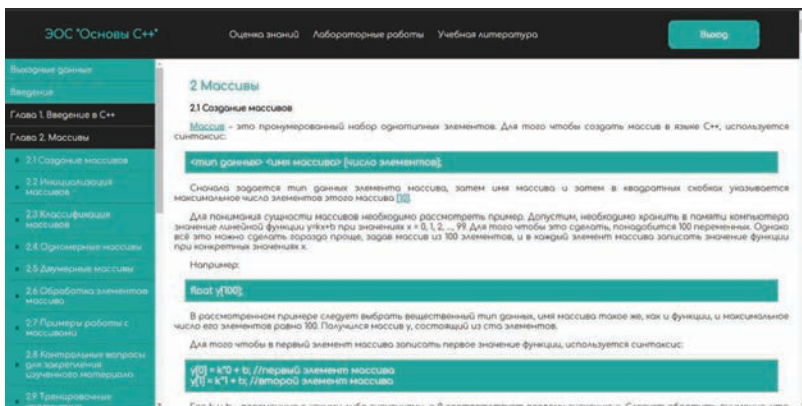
ЭОС "Основы С++"

Оценка знаний Лабораторные работы Учебная литература

Выход

Выходные данные

Введение

Глава 1. Введение в С++

Глава 2. Массивы

2.1 Создание массивов

2.2 Инициализация массивов

2.3 Классификация массивов

2.4 Одномерные массивы

2.5 Двумерные массивы

2.6 Обработка элементов массива

2.7 Примеры работы с массивами

2.8 Контрольные вопросы для закрепления изученного материала

2.9 Тренировочные

2 Массивы

2.1 Создание массивов

Массив – это пронумерованный набор однотипных элементов. Для того чтобы создать массив в языке С++, используется синтаксис:

<тип данных> <имя массива> [число элементов];

Сначала задается тип данных элемента массива, затем имя массива и затем в квадратных скобках указывается максимальное число элементов этого массива [10].

Для понимания сущности массивов необходимо рассмотреть пример. Допустим, необходимо хранить в памяти компьютера значение линейной функции y=kx+b при значениях x = 0, 1, 2, ..., 99. Для того чтобы это сделать, понадобится 100 переменных. Однако всё это можно сделать гораздо проще, задав массив из 100 элементов, и в каждый элемент массива записать значение функции при конкретных значениях x.

Например:

float y[100];

В рассмотренном примере следует выбрать вещественный тип данных, имя массива такое же, как и функции, и максимальное число его элементов равно 100. Получился массив y, состоящий из ста элементов.

Для того чтобы в первый элемент массива записать первое значение функции, используется синтаксис:

y[0] = k*0 + b; //первый элемент массива
y[1] = k*1 + b; //второй элемент массива

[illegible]